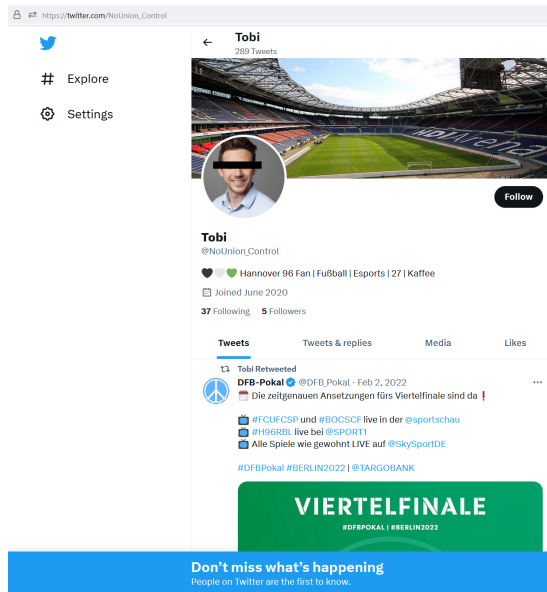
https://twitter.com/NoUnion_Control

Explore

Settings

Tobi
289 Tweets

Follow

Tobi
@NoUnion_Control

🖤🤍💚 Hannover 96 Fan | Fußball | Esports | 27 | Kaffee

Joined June 2020

37 Following 5 Followers

Tweets | Tweets & replies | Media | Likes

Tobi Retweeted

DFB-Pokal @DFB_Pokal · Feb 2, 2022

Die zeitgenauen Ansetzungen fürs Viertelfinale sind da❗

📺 #FCUFCSP und #BOCSCF live in der @sportschau
📺 #H96RBL live bei @SPORT1
📺 Alle Spiele wie gewohnt LIVE auf @SkySportDE

#DFBPokal #BERLIN2022 | @TARGOBANK

VIERTELFINALE
#DFBPOKAL | #BERLIN2022

Don't miss what's happening
People on Twitter are the first to know.